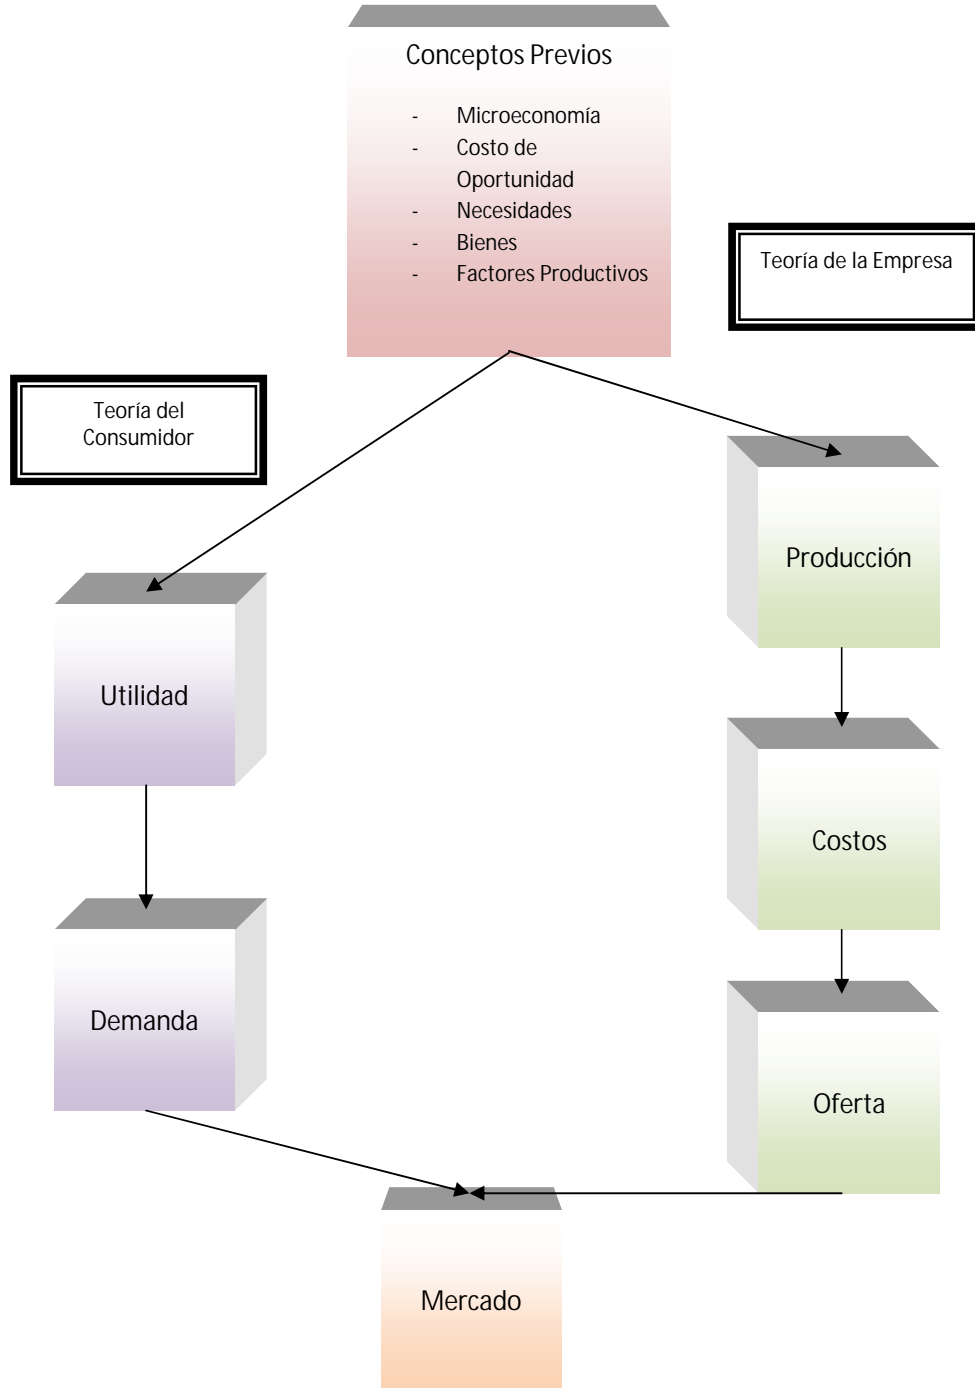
Conceptos Previos

- Microeconomía
- Costo de Oportunidad
- Necesidades
- Bienes
- Factores Productivos

Teoría de la Empresa

Teoría del Consumidor

Producción

Utilidad

Costos

Demanda

Oferta

Mercado